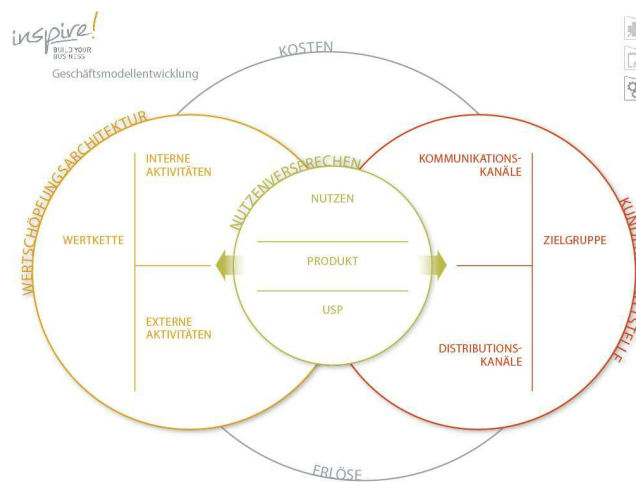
inspire!
BUILD YOUR BUSINESS
Geschäftsmodellentwicklung

KOSTEN

WERTSCHÖPFUNGSARCHITEKTUR

INTERNE AKTIVITÄTEN

WERTKETTE

EXTERNE AKTIVITÄTEN

NUTZENVERSPRECHEN

NUTZEN

PRODUKT

USP

KOMMUNIKATIONSKANÄLE

ZIELGRUPPE

DISTRIBUTIONSKANÄLE

KUN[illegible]STELLE

ERLÖSE